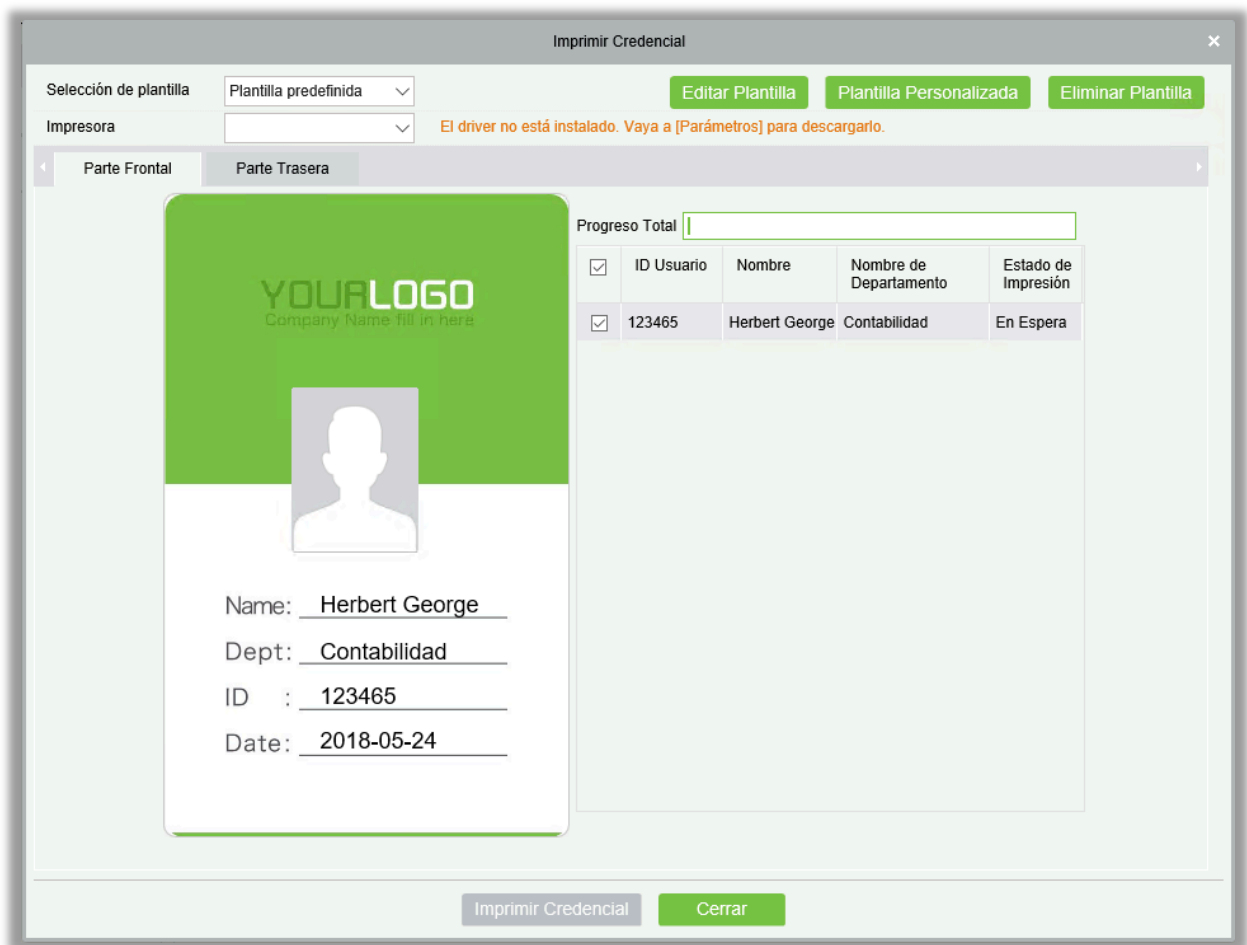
Imprimir Credencial

Selección de plantilla Plantilla predefinida

Editar Plantilla Plantilla Personalizada Eliminar Plantilla

Impresora

El driver no está instalado. Vaya a [Parámetros] para descargarlo.

Parte Frontal Parte Trasera

YOURLOGO
Company Name fill in here

Name: Herbert George
Dept: Contabilidad
ID : 123465
Date: 2018-05-24

Progreso Total

| | ID Usuario | Nombre | Nombre de Departamento | Estado de Impresión |
|---|---|---|---|---|
| ☑ | 123465 | Herbert George | Contabilidad | En Espera |

Imprimir Credencial Cerrar